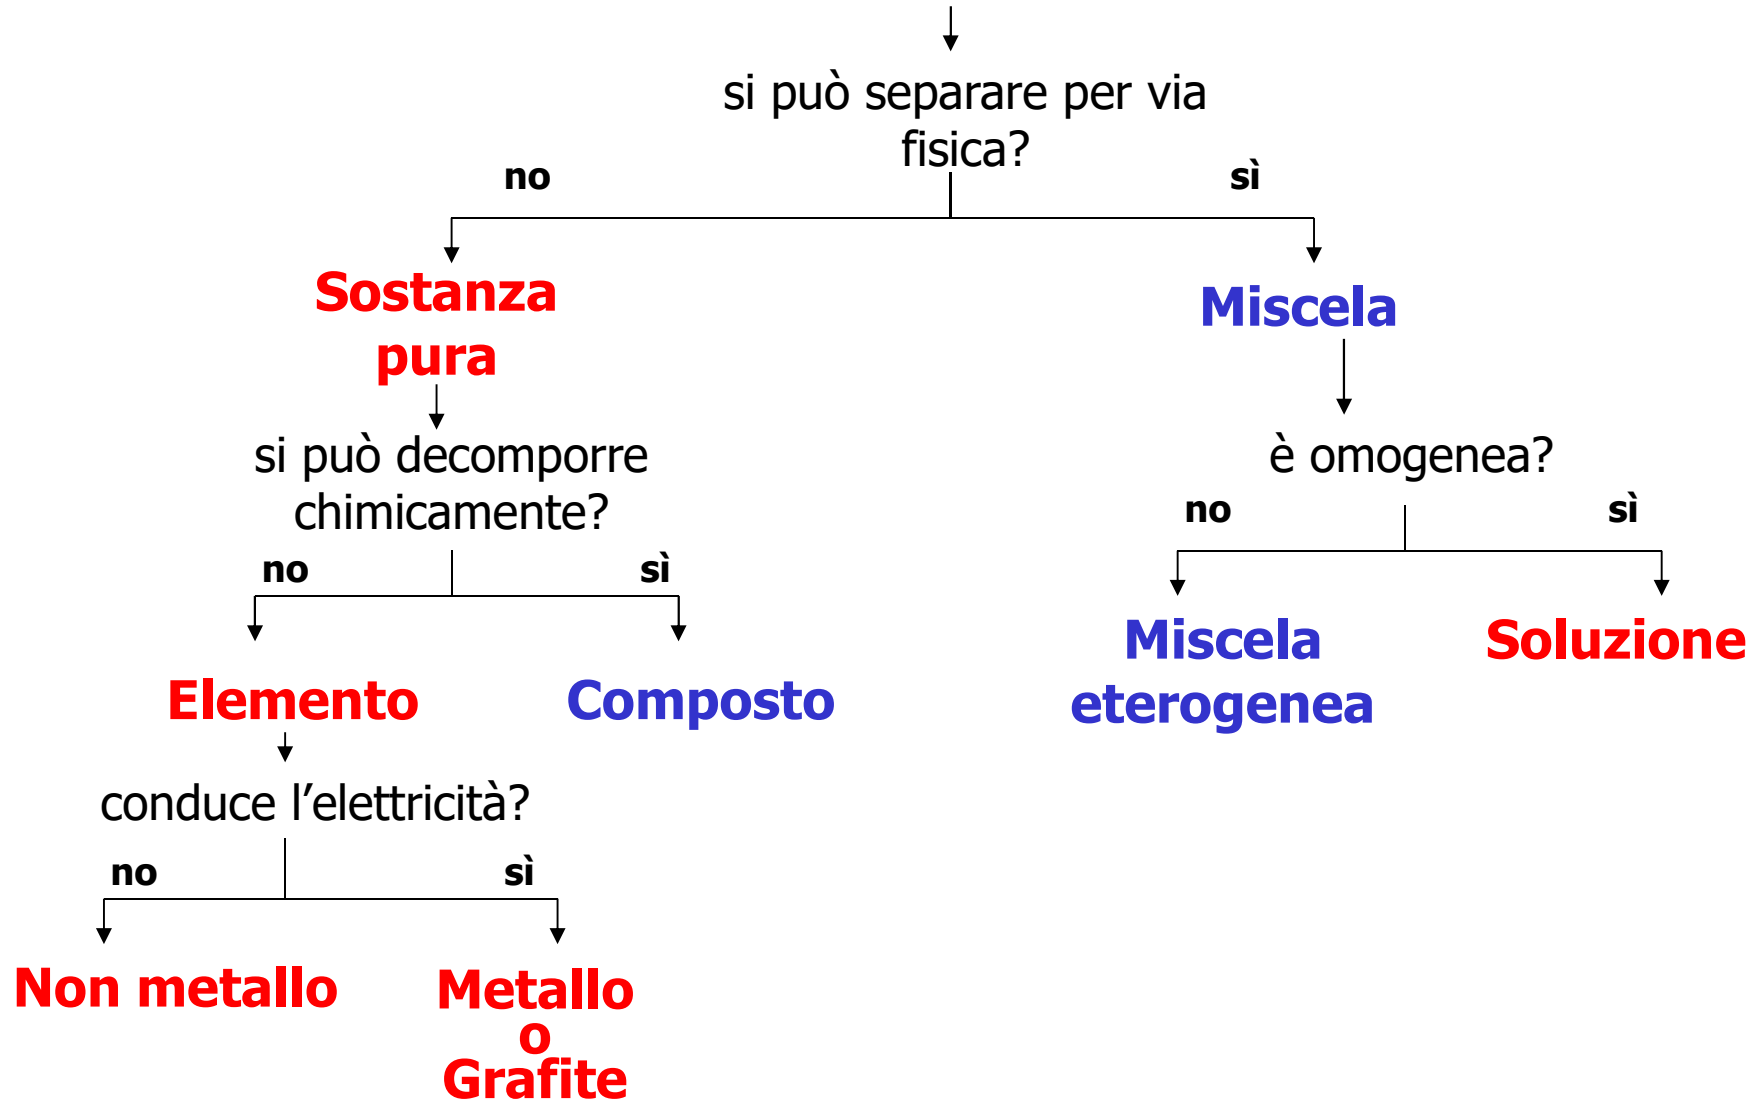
si può separare per via fisica?

no

sì

Sostanza pura

Miscela

si può decomporre chimicamente?

è omogenea?

no

sì

no

sì

Elemento

Composto

Miscela eterogenea

Soluzione

conduce l’elettricità?

no

sì

Non metallo

Metallo o Grafite